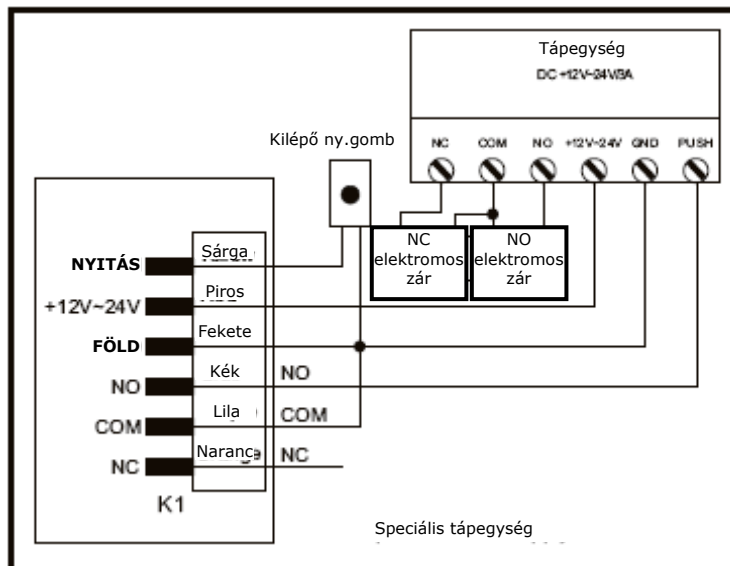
Tápegység
DC +12V~24V/3A

Kilépő ny.gomb

NC COM NO +12V~24V GND PUSH

NC elektromos zár
NO elektromos zár

NYITÁS Sárga
+12V~24V Piros
FÖLD Fekete
NO Kék NO
COM Lila COM
NC Narancs NC

K1

Speciális tápegység